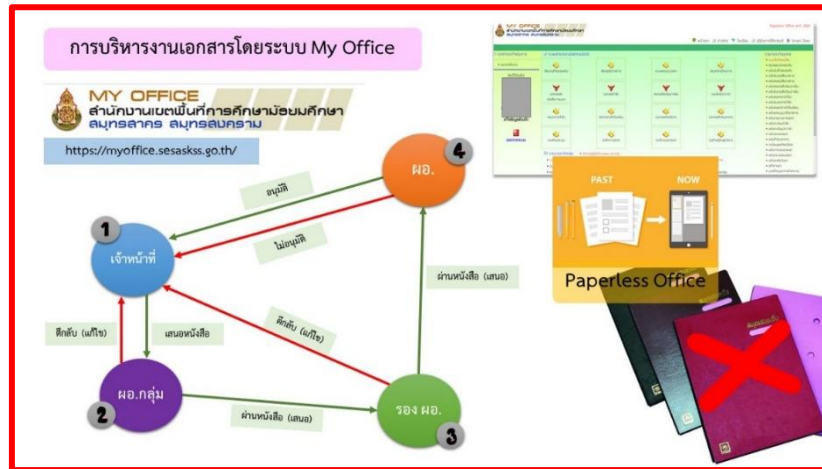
การบริหารงานเอกสารโดยระบบ My Office

MY OFFICE
สำนักงานเขตพื้นที่การศึกษามัธยมศึกษา
สมุทรสาคร สมุทรสงคราม

https://myoffice.sesaskss.go.th/

4
ผอ.

อนุมัติ

ไม่อนุมัติ

1
เจ้าหน้าที่

ผ่านหนังสือ (เสนอ)

ตีกลับ (แก้ไข)

ตีกลับ (แก้ไข)

เสนอหนังสือ

ผอ.กลุ่ม
2

ผ่านหนังสือ (เสนอ)

รอง ผอ.
3

MY OFFICE

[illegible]

PAST

NOW

Paperless Office